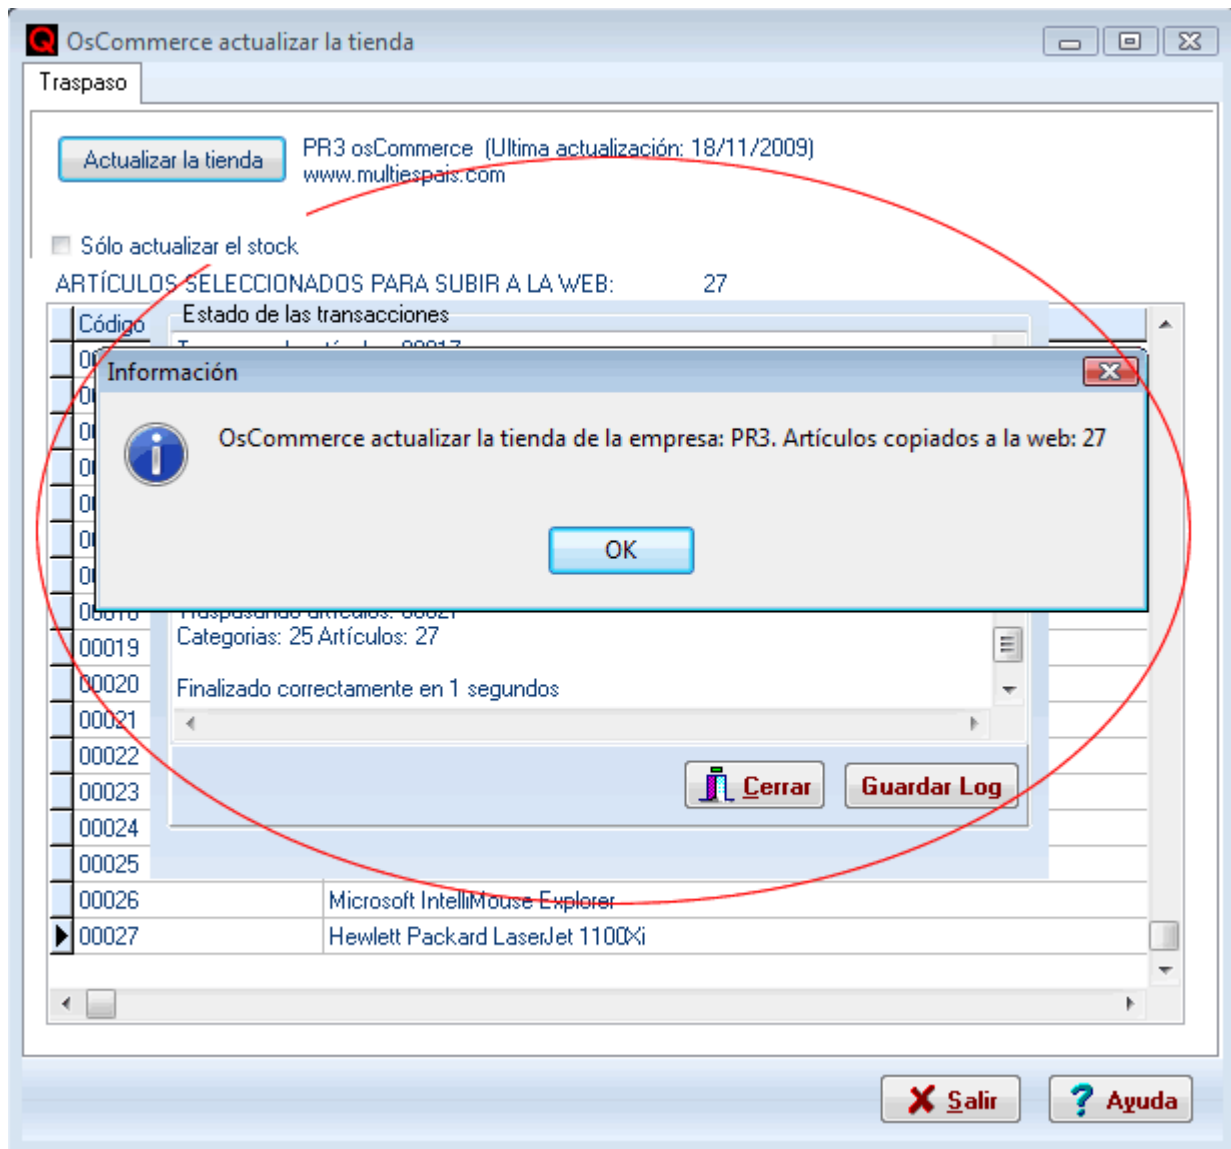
OsCommerce actualizar la tienda

Traspaso

Actualizar la tienda

PR3 osCommerce (Ultima actualización: 18/11/2009)
www.multiespais.com

Sólo actualizar el stock

ARTÍCULOS SELECCIONADOS PARA SUBIR A LA WEB: 27

Código

Estado de las transacciones

Información

OsCommerce actualizar la tienda de la empresa: PR3. Artículos copiados a la web: 27

OK

00019
00020
00021
00022
00023
00024
00025

Categorias: 25 Artículos: 27

Finalizado correctamente en 1 segundos

Cerrar

Guardar Log

| 00026 | Microsoft IntelliMouse Explorer |
|---|---|
| 00027 | Hewlett Packard LaserJet 1100Xi |

Salir

Ayuda